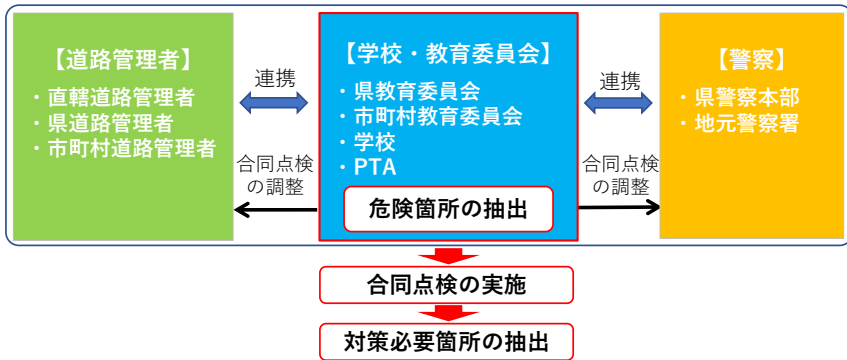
【道路管理者】
・直轄道路管理者
・県道路管理者
・市町村道路管理者

連携

合同点検の調整

【学校・教育委員会】
・県教育委員会
・市町村教育委員会
・学校
・PTA

危険箇所の抽出

連携

合同点検の調整

【警察】
・県警察本部
・地元警察署

合同点検の実施

対策必要箇所の抽出